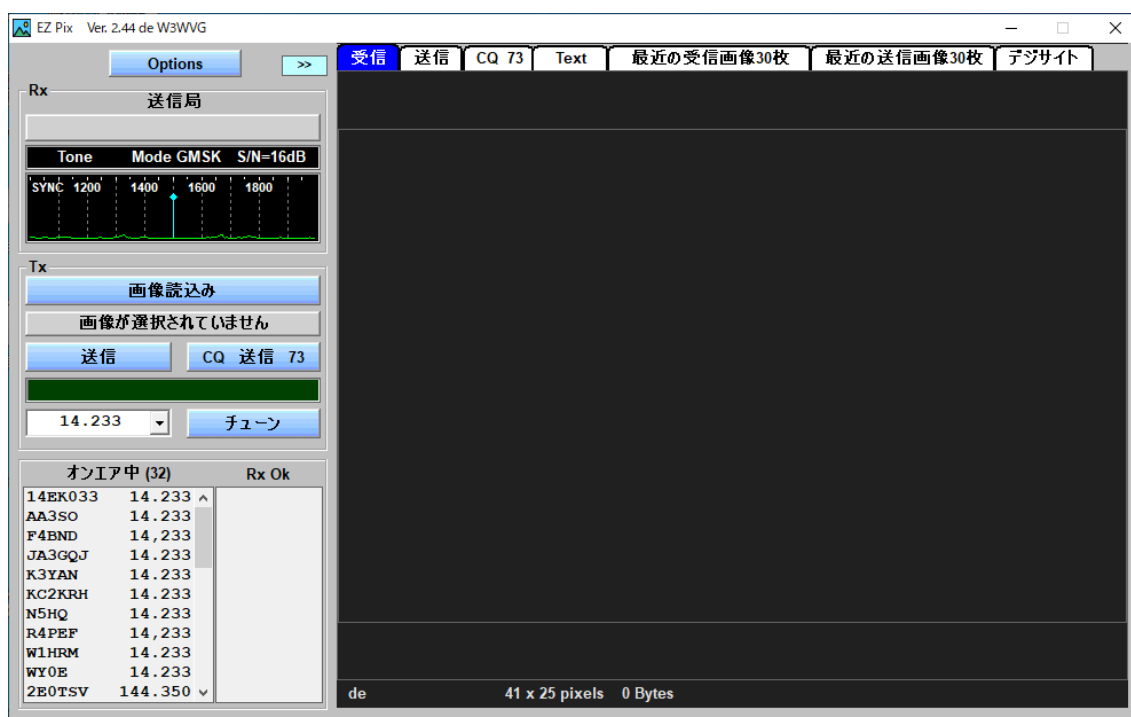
EZ Pix Ver. 2.44 de W3WVG

Options
>>

Rx
送信局

Tone Mode GMSK S/N=16dB

SYNC 1200 1400 1600 1800

Tx
画像読込み
画像が選択されていません
送信
CQ 送信 73

14.233
チューン

オンエア中 (32)
Rx Ok

| | |
|---|---|
| 14EK033 | 14.233 |
| AA3SO | 14.233 |
| F4BND | 14,233 |
| JA3GQJ | 14.233 |
| K3YAN | 14.233 |
| KC2KRH | 14.233 |
| N5HQ | 14.233 |
| R4PEF | 14,233 |
| W1HRM | 14.233 |
| WY0E | 14.233 |
| 2E0TSV | 144.350 |

受信 送信 CQ 73 Text 最近の受信画像30枚 最近の送信画像30枚 デジサイト

de 41 x 25 pixels 0 Bytes